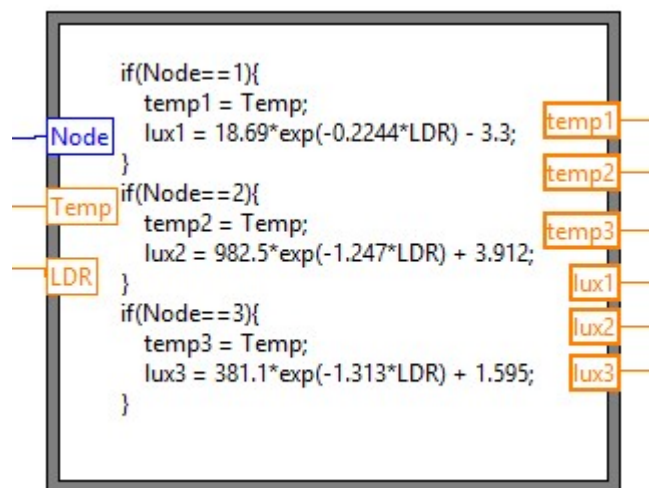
Node

Temp

LDR

if(Node==1){
temp1 = Temp;
lux1 = 18.69*exp(-0.2244*LDR) - 3.3;
}
if(Node==2){
temp2 = Temp;
lux2 = 982.5*exp(-1.247*LDR) + 3.912;
}
if(Node==3){
temp3 = Temp;
lux3 = 381.1*exp(-1.313*LDR) + 1.595;
}

temp1

temp2

temp3

lux1

lux2

lux3